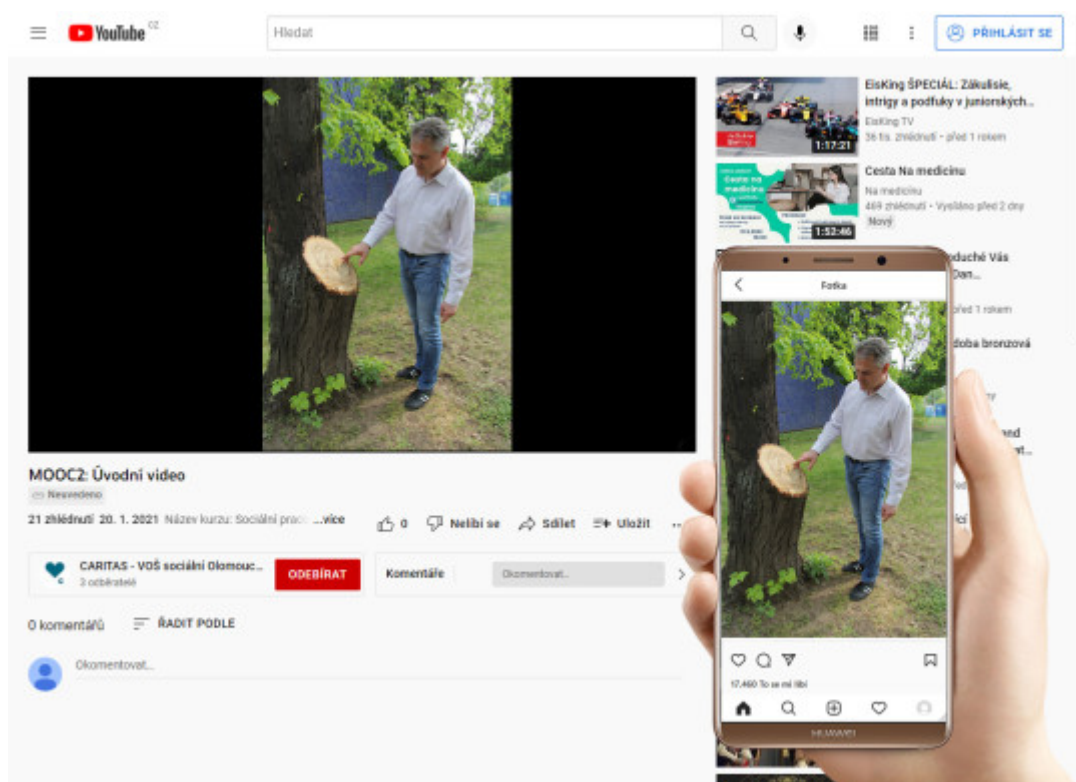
YouTube CZ

Hledat

PŘIHLÁSIT SE

EisKing ŠPECIÁL: Zákulisie, intrigy a podfuky v juniorských...
EisKing TV
36 tis. zhlédnutí • před 1 rokem
1:17:21

Cesta Na medicínu
Na medicínu
469 zhlédnutí • Vysíláno před 2 dny
Nový
1:52:46

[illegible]duché Vás
Dan...
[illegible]ed 1 rokem

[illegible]doba bronzová

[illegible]ed

Fotka

17.460 To se mi líbí

HUAWEI

MOOC2: Úvodní video
Neuvedeno

21 zhlédnutí 20. 1. 2021 Název kurzu: Sociální prác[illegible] ...více

0 Nelíbí se Sdílet Uložit

CARITAS - VOŠ sociální Olomouc...
3 odběratelé
ODEBÍRAT

Komentáře Okomentovat...

0 komentářů ŘADIT PODLE

Okomentovat...